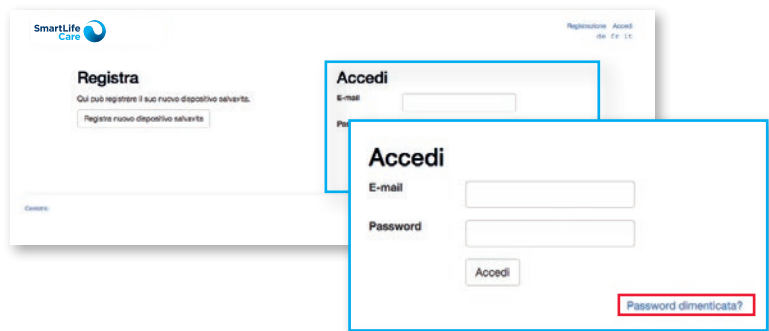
SmartLife Care

Registrazione Accedi
de fr it

Registra
Qui può registrare il suo nuovo dispositivo salvavita.
Registra nuovo dispositivo salvavita

Accedi
E-mail
Pas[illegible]

Contatto

Accedi
E-mail
Password
Accedi
Password dimenticata?